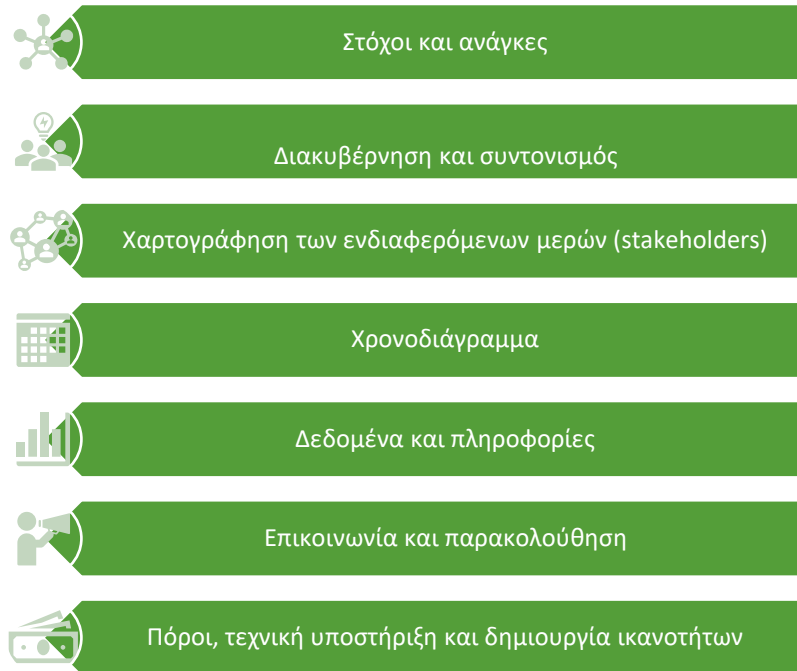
Στόχοι και ανάγκες

Διακυβέρνηση και συντονισμός

Χαρτογράφηση των ενδιαφερόμενων μερών (stakeholders)

Χρονοδιάγραμμα

Δεδομένα και πληροφορίες

Επικοινωνία και παρακολούθηση

Πόροι, τεχνική υποστήριξη και δημιουργία ικανοτήτων